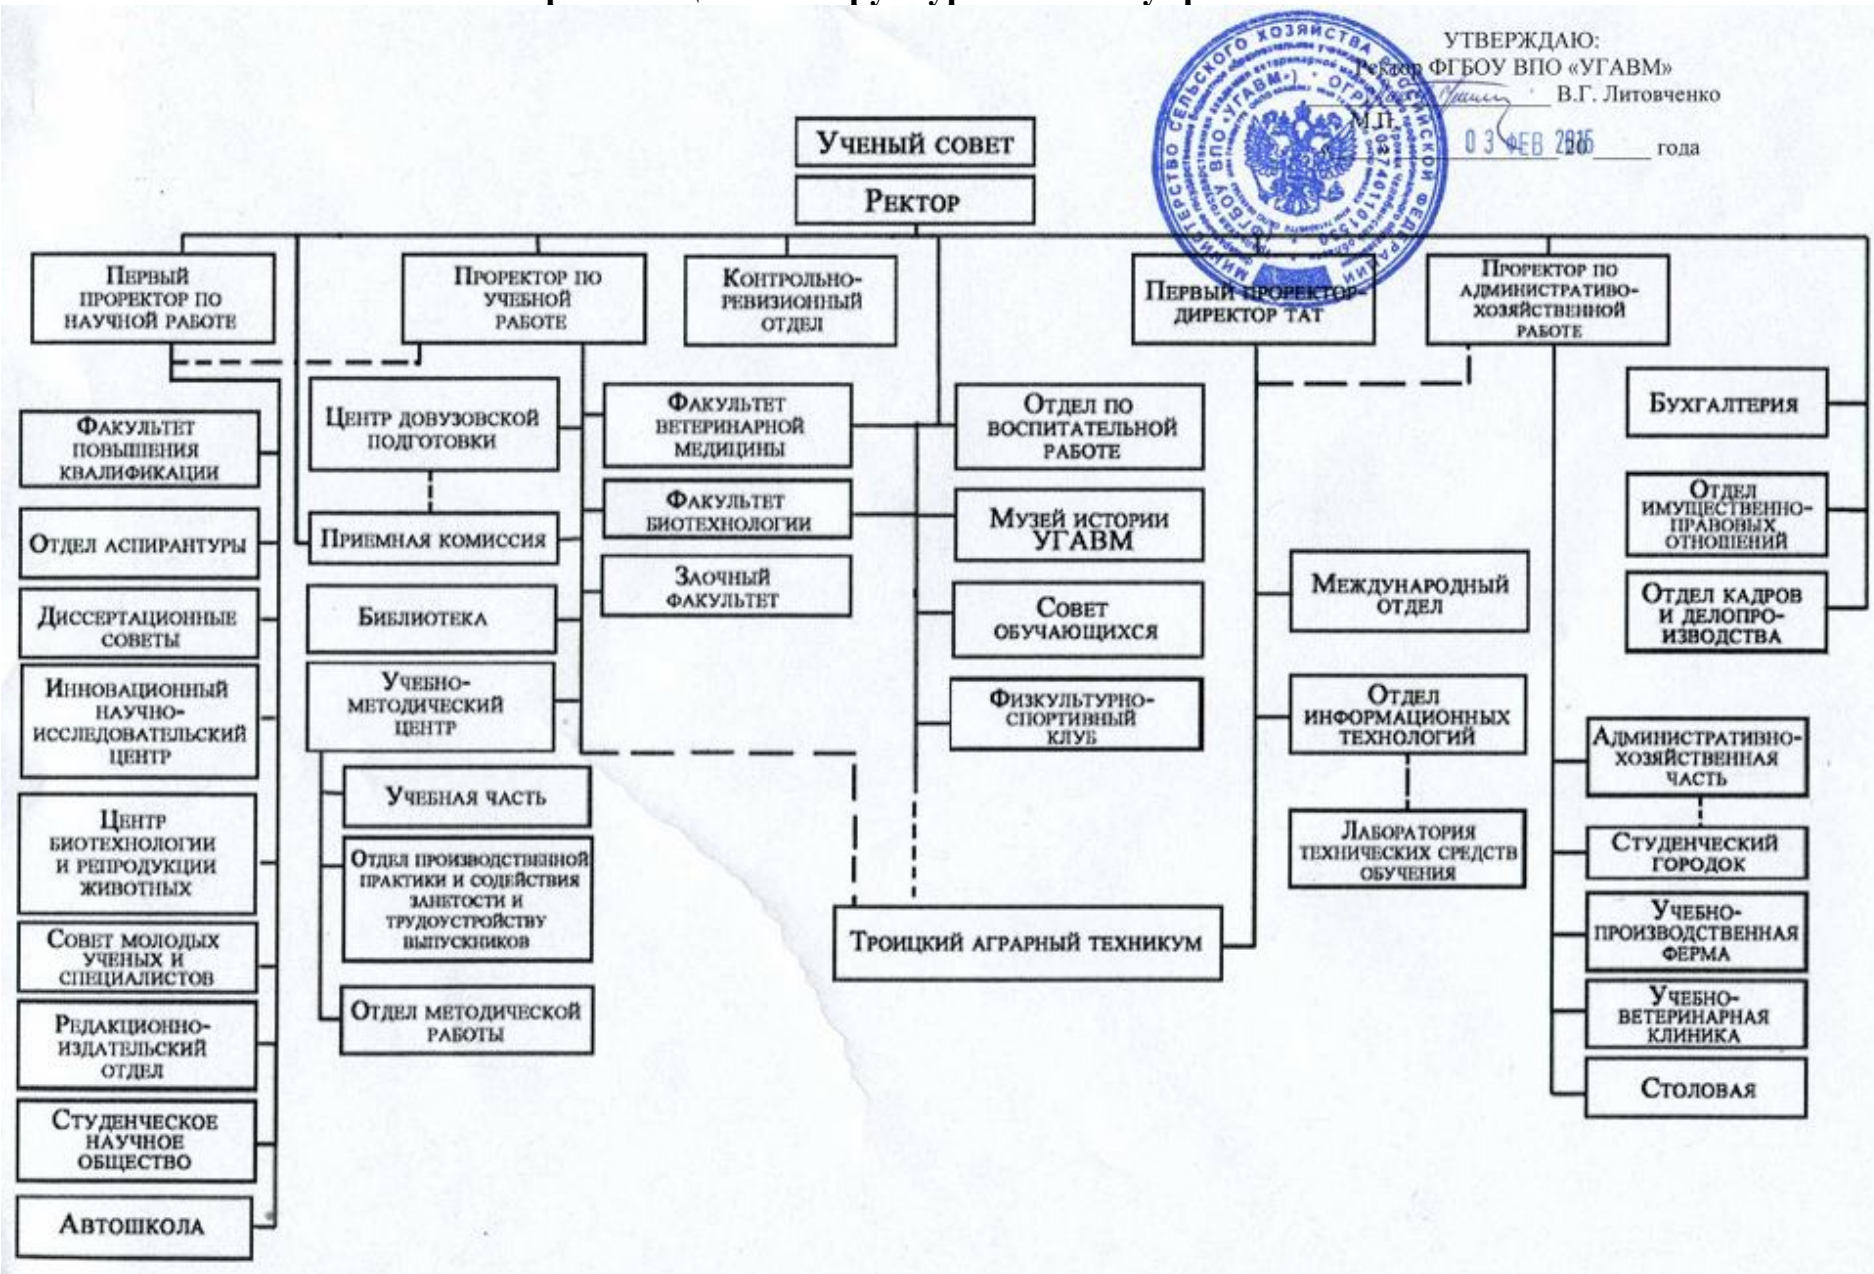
УТВЕРЖДАЮ:
Ректор ФГБОУ ВПО «УГАВМ»
_______ В.Г. Литовченко
М.П.
03 ФЕВ 2015 20____ года

Ученый совет
Ректор

Первый проректор по научной работе
Проректор по учебной работе
Контрольно-ревизионный отдел
Первый проректор-директор ТАТ
Проректор по административно-хозяйственной работе

Факультет повышения квалификации
Отдел аспирантуры
Диссертационные советы
Инновационный научно-исследовательский центр
Центр биотехнологии и репродукции животных
Совет молодых ученых и специалистов
Редакционно-издательский отдел
Студенческое научное общество
Автошкола

Центр довузовской подготовки
Приемная комиссия
Библиотека
Учебно-методический центр
Учебная часть
Отдел производственной практики и содействия занятости и трудоустройству выпускников
Отдел методической работы

Факультет ветеринарной медицины
Факультет биотехнологии
Заочный факультет

Отдел по воспитательной работе
Музей истории УГАВМ
Совет обучающихся
Физкультурно-спортивный клуб

Троицкий аграрный техникум

Международный отдел
Отдел информационных технологий
Лаборатория технических средств обучения

Бухгалтерия
Отдел имущественно-правовых отношений
Отдел кадров и делопроизводства
Административно-хозяйственная часть
Студенческий городок
Учебно-производственная ферма
Учебно-ветеринарная клиника
Столовая

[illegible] ОБЩЕСТВЕННОСТИ НАУКИ ... «УГАВМ» ... ОГРН ... 7401101...